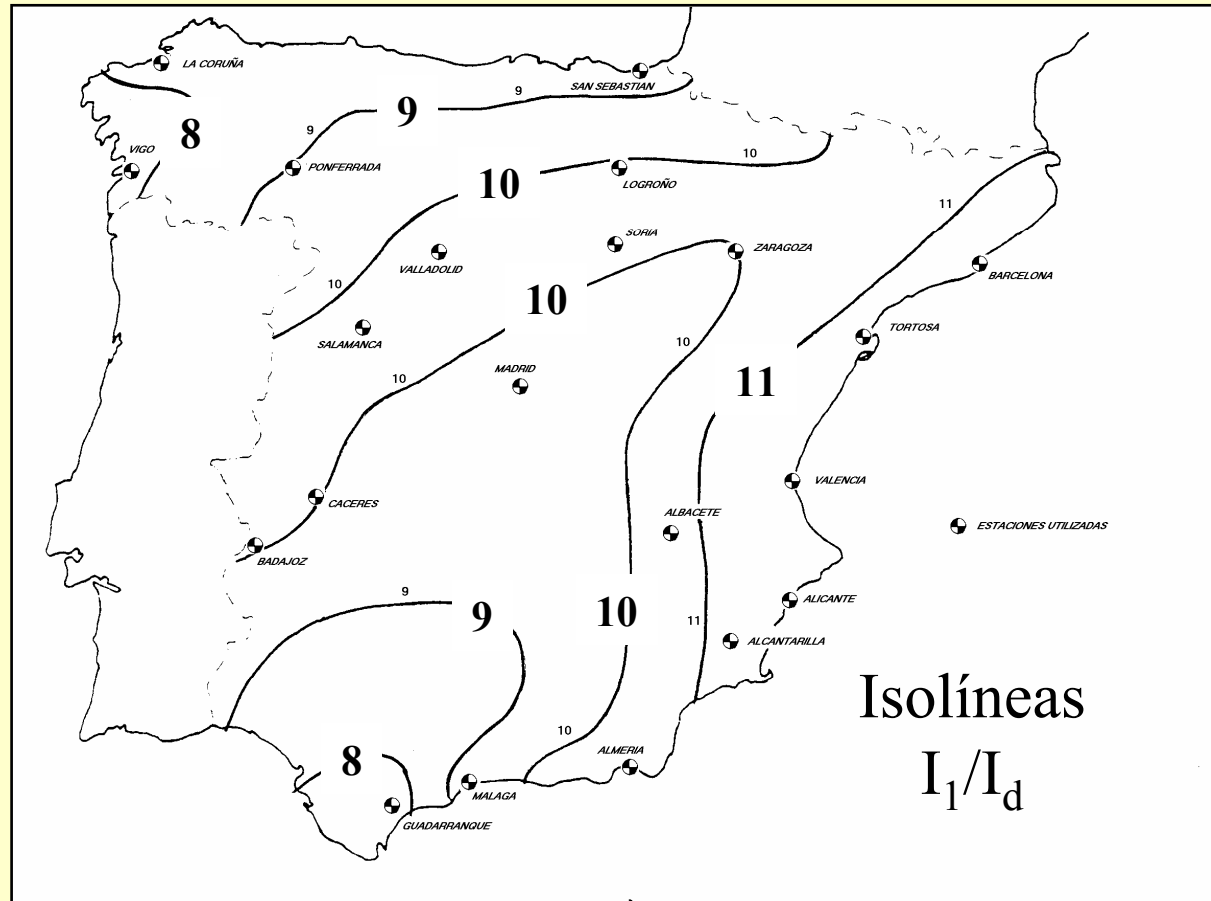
LA CORUÑA
9
SAN SEBASTIAN
8
9
9
VIGO
PONFERRADA
10
10
LOGROÑO
11
SORIA
ZARAGOZA
VALLADOLID
10
10
BARCELONA
SALAMANCA
TORTOSA
10
MADRID
10
11
CACERES
VALENCIA
ALBACETE
ESTACIONES UTILIZADAS
BADAJOZ
9
ALICANTE
9
10
11
ALCANTARILLA
Isolíneas
10
8
ALMERIA
$I_1/I_d$
MALAGA
GUADARRANQUE